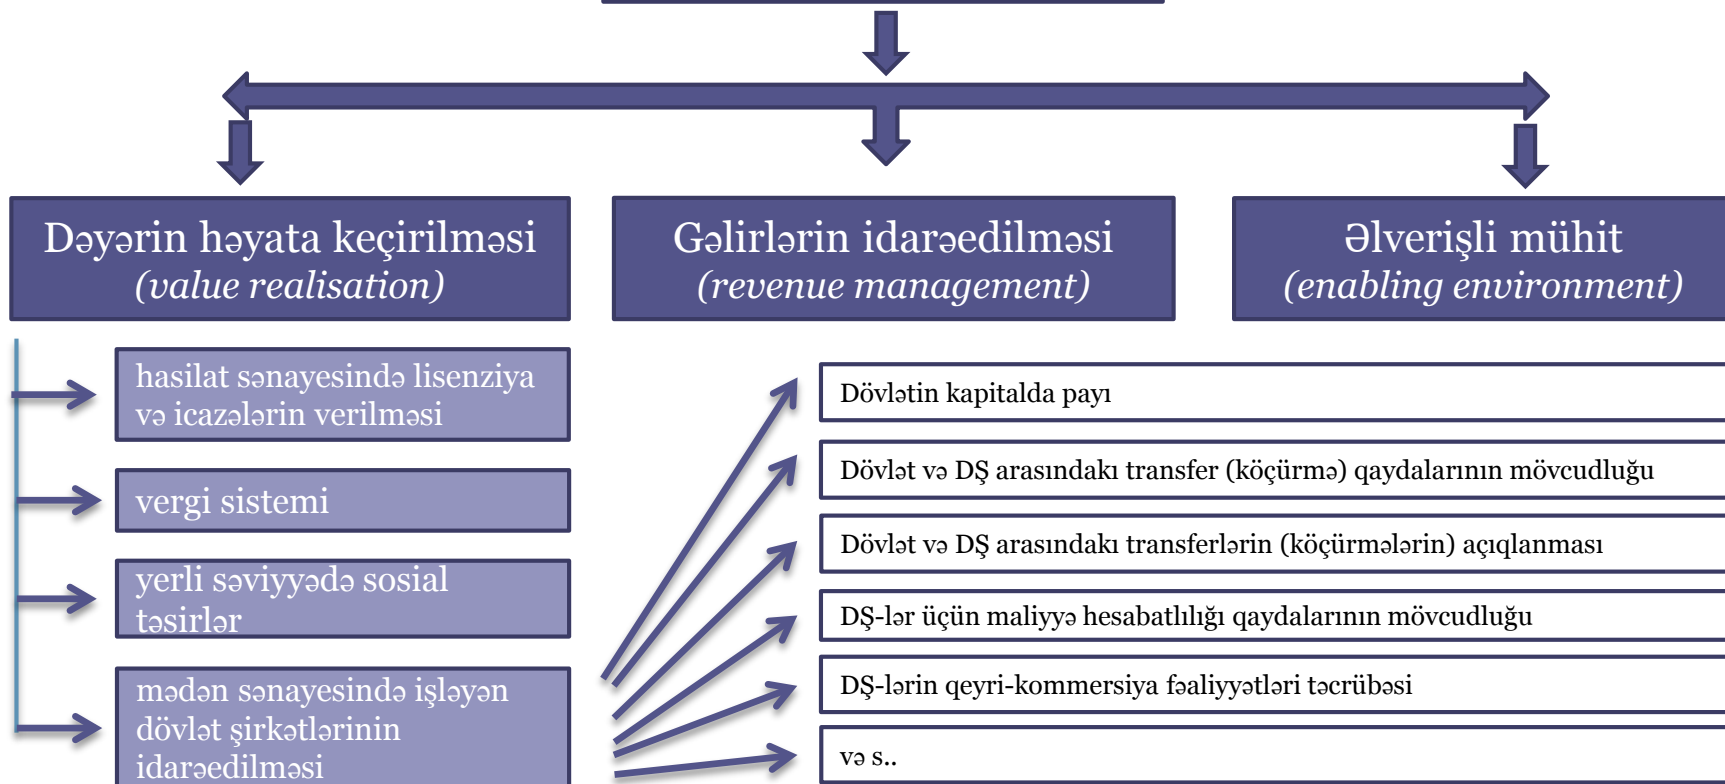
Dəyərin həyata keçirilməsi
(value realisation)

Gəlirlərin idarəedilməsi
(revenue management)

Əlverişli mühit
(enabling environment)

hasilat sənayesində lisenziya və icazələrin verilməsi

vergi sistemi

yerli səviyyədə sosial təsirlər

mədən sənayesində işləyən dövlət şirkətlərinin idarəedilməsi

Dövlətin kapitalda payı

Dövlət və DŞ arasındakı transfer (köçürmə) qaydalarının mövcudluğu

Dövlət və DŞ arasındakı transferlərin (köçürmələrin) açıqlanması

DŞ-lər üçün maliyyə hesabatlılığı qaydalarının mövcudluğu

DŞ-lərin qeyri-kommersiya fəaliyyətləri təcrübəsi

və s..